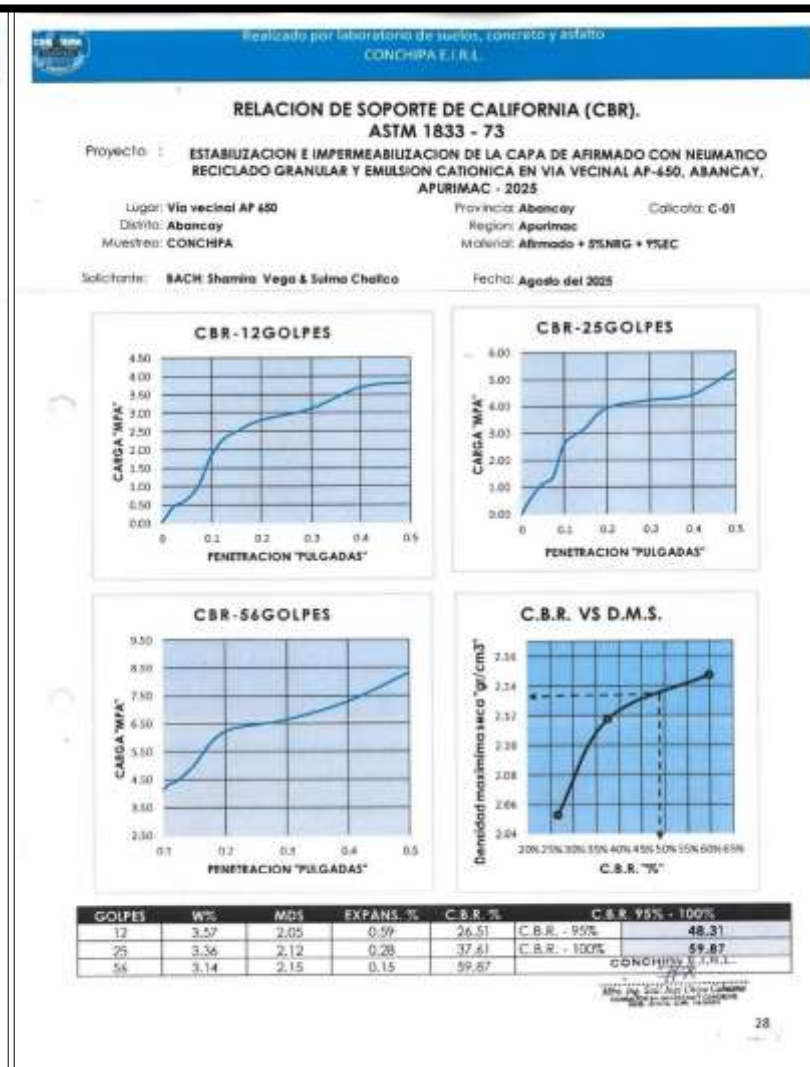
Realizado por laboratorio de suelos, concreto y asfalto
CONCHIPA E.I.R.L.

RELACION DE SOPORTE DE CALIFORNIA (CBR).
ASTM 1833 - 73

Proyecto : ESTABILIZACION E IMPERMEABILIZACION DE LA CAPA DE AFIRMADO CON NEUMATICO RECICLADO GRANULAR Y EMULSION CATIONICA EN VIA VECINAL AP-650, ABANCAY, APURIMAC - 2025

Lugar: Via vecinal AP 650
Distrito: Abancay
Muestreo: CONCHIPA
Provincia: Abancay
Region: Apurimac
Material: Afirmado + 5%NRG + 9%EC
Calicata: C-01

Solicitante: BACH: Shamira Vega & Sulma Chalco
Fecha: Agosto del 2025

CBR-12GOLPES
4.50
4.00
3.50
3.00
2.50
2.00
1.50
1.00
0.50
0.00
CARGA "MPA"
0 0.1 0.2 0.3 0.4 0.5
PENETRACION "PULGADAS"

CBR-25GOLPES
6.00
5.00
4.00
3.00
2.00
1.00
0.00
CARGA "MPA"
0 0.1 0.2 0.3 0.4 0.5
PENETRACION "PULGADAS"

CBR-56GOLPES
9.50
8.50
7.50
6.50
5.50
4.50
3.50
2.50
CARGA "MPA"
0.1 0.2 0.3 0.4 0.5
PENETRACION "PULGADAS"

C.B.R. VS D.M.S.
2.16
2.14
2.12
2.10
2.08
2.06
2.04
Densidad maxima seca "gr/cm3"
20% 25% 30% 35% 40% 45% 50% 55% 60% 65%
C.B.R. "%"

| GOLPES | W% | MDS | EXPANS. % | C.B.R. % | C.B.R. 95% - 100% | |
|---|---|---|---|---|---|---|
| 12 | 3.57 | 2.05 | 0.59 | 26.51 | C.B.R. - 95% | 48.31 |
| 25 | 3.36 | 2.12 | 0.28 | 37.61 | C.B.R. - 100% | 59.87 |
| 56 | 3.14 | 2.15 | 0.15 | 59.87 | | |

CONCHIPA E.I.R.L.
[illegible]

28